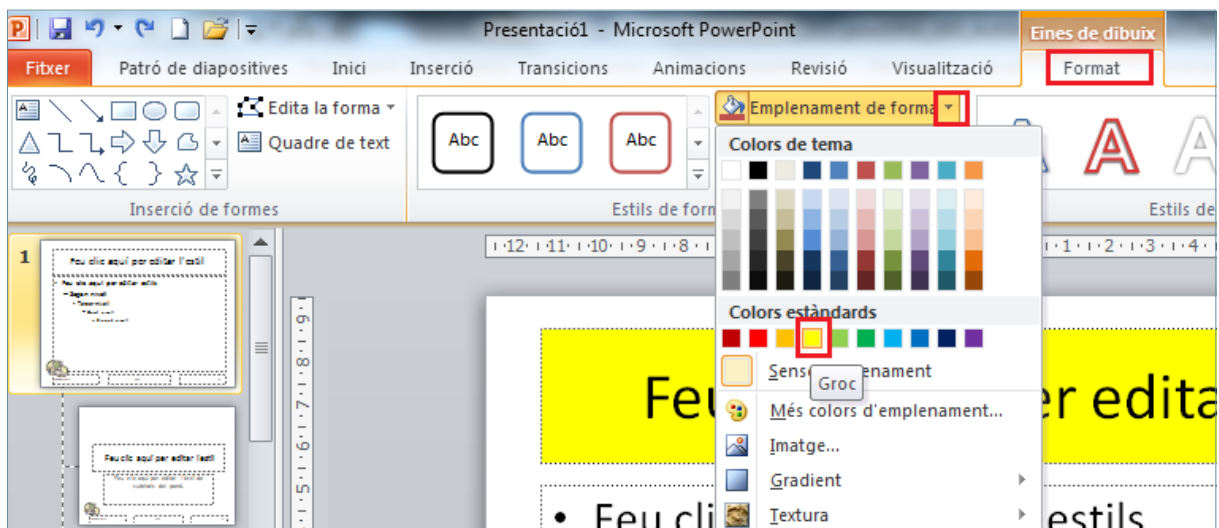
Presentació1 - Microsoft PowerPoint

Eines de dibuix

Fitxer | Patró de diapositives | Inici | Inserció | Transicions | Animacions | Revisió | Visualització | Format

Edita la forma
Quadre de text

Inserció de formes

Abc Abc Abc

Estils de form

Emplenament de forma

Colors de tema

Colors estàndards

Groc

Sense emplenament

Més colors d'emplenament...

Imatge...

Gradient

Textura

Estils de

1

Feu clic aquí per editar l'estil

Feu clic aquí per editar l'estil

·12·1·11·1·10·1·9·1·8·1

·1·1·2·1·3·1·4·

Feu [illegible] er edita

• Feu cli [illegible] estils